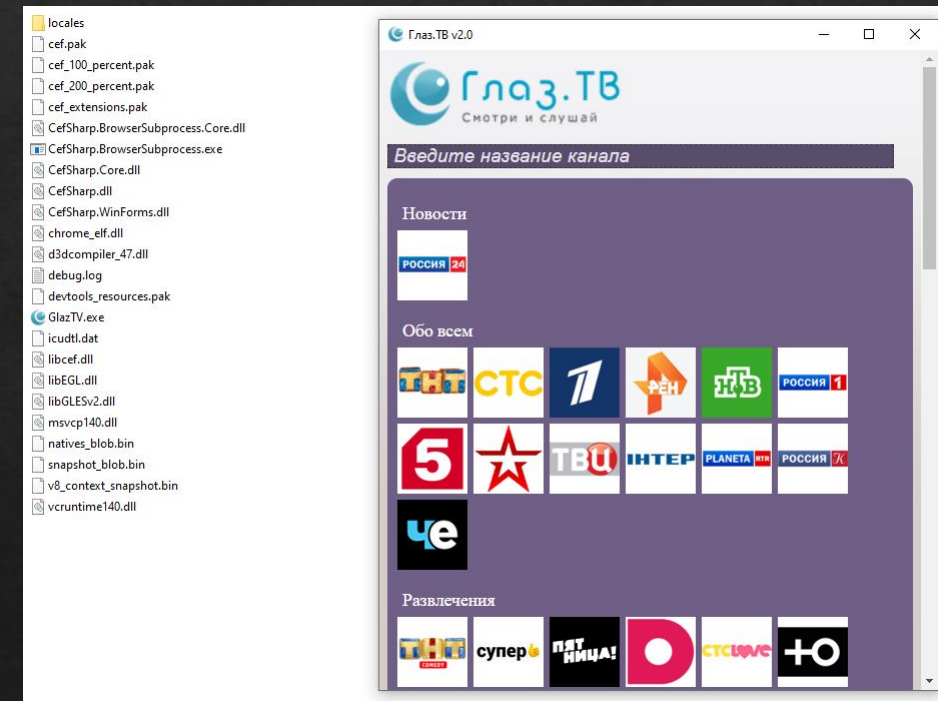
locales
cef.pak
cef_100_percent.pak
cef_200_percent.pak
cef_extensions.pak
CefSharp.BrowserSubprocess.Core.dll
CefSharp.BrowserSubprocess.exe
CefSharp.Core.dll
CefSharp.dll
CefSharp.WinForms.dll
chrome_elf.dll
d3dcompiler_47.dll
debug.log
devtools_resources.pak
GlazTV.exe
icudtl.dat
libcef.dll
libEGL.dll
libGLESv2.dll
msvcp140.dll
natives_blob.bin
snapshot_blob.bin
v8_context_snapshot.bin
vcruntime140.dll

Глаз.ТВ v2.0

Глаз.ТВ
Смотри и слушай

Введите название канала

Новости

РОССИЯ 24

Обо всем

ТНТ СТС 1 РЕН НТВ РОССИЯ 1
5 ТВЦ ІНТЕР PLANETA РТР РОССИЯ К
че

Развлечения

ТНТ COMEDY супер ПЯТНИЦА! СТС LOVE +Ю